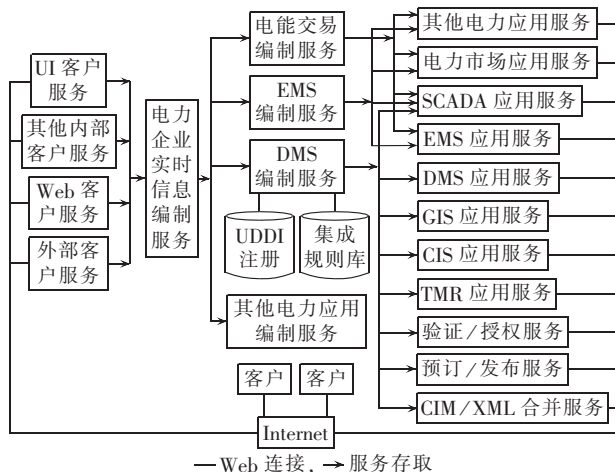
UI 客户服务

其他内部客户服务

Web 客户服务

外部客户服务

电力企业实时信息编制服务

电能交易编制服务

EMS 编制服务

DMS 编制服务

UDDI 注册

集成规则库

其他电力应用编制服务

其他电力应用服务

电力市场应用服务

SCADA 应用服务

EMS 应用服务

DMS 应用服务

GIS 应用服务

CIS 应用服务

TMR 应用服务

验证/授权服务

预订/发布服务

CIM/XML 合并服务

客户

客户

Internet

—Web 连接、→服务存取